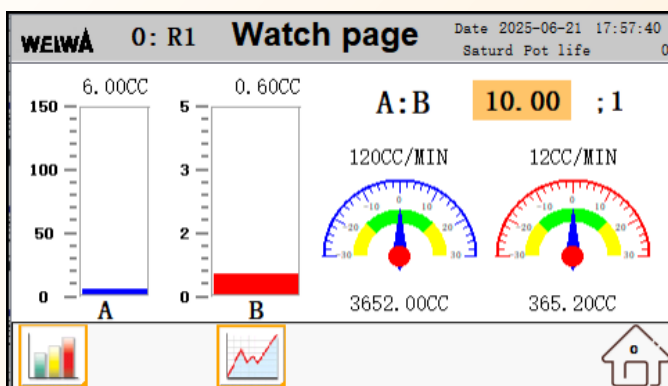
WEIWA 0: R1 Watch page Date 2025-06-21 17:57:40 Saturd Pot life 0

6.00CC
150
100
50
0
A

0.60CC
5
3
2
0
B

A:B 10.00 ;1

120CC/MIN
-30 -20 -10 0 10 20 30
3652.00CC

12CC/MIN
-30 -20 -10 0 10 20 30
365.20CC